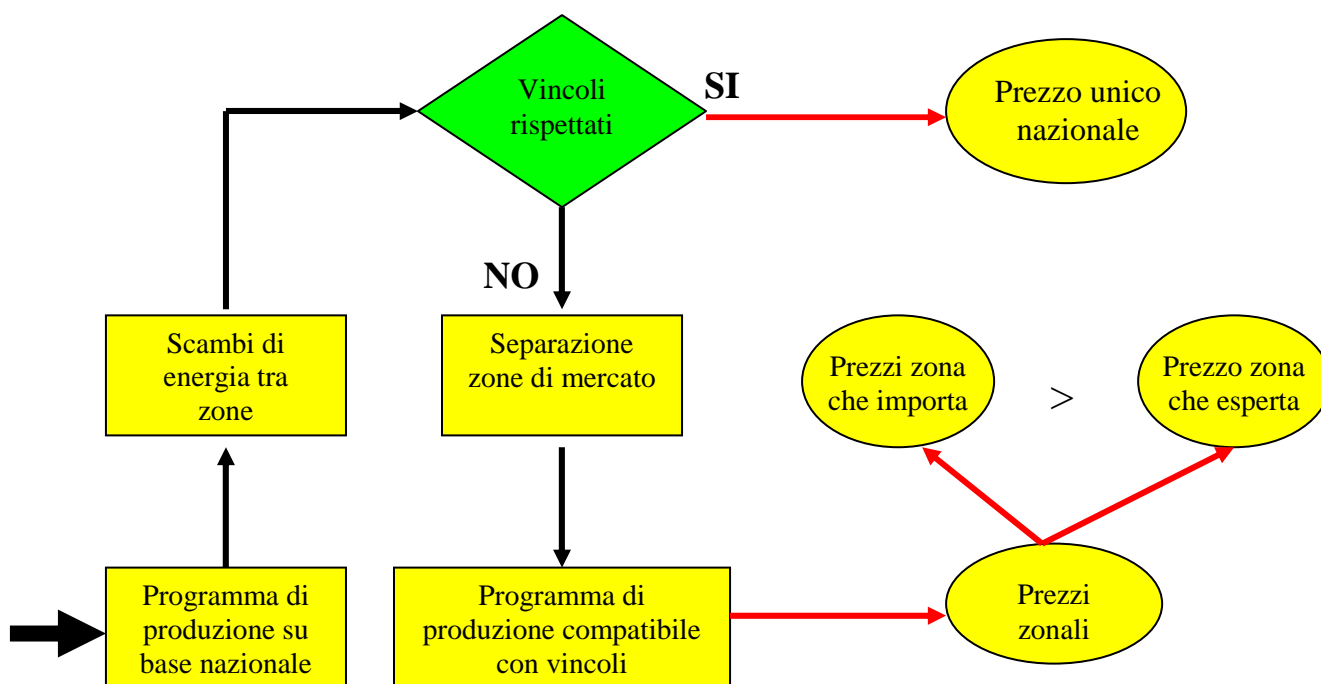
Vincoli rispettati

SI

Prezzo unico nazionale

NO

Scambi di energia tra zone

Separazione zone di mercato

Prezzi zona che importa

>

Prezzo zona che esperta

Programma di produzione su base nazionale

Programma di produzione compatibile con vincoli

Prezzi zonali